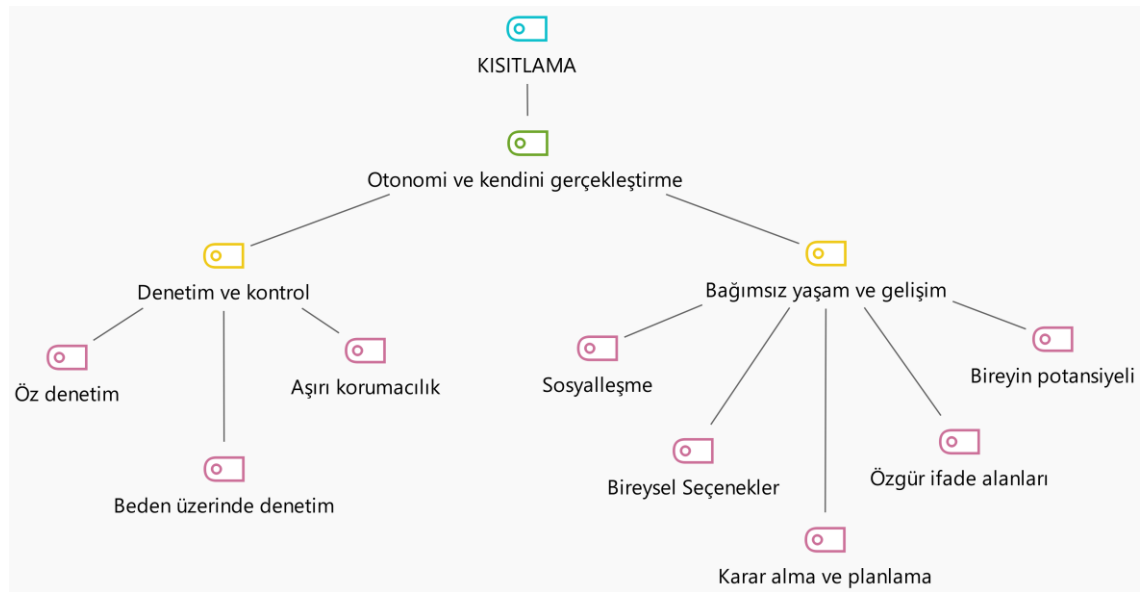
KISITLAMA

Otonomi ve kendini gerçekleştirme

Denetim ve kontrol

Öz denetim

Aşırı korumacılık

Beden üzerinde denetim

Bağımsız yaşam ve gelişim

Sosyalleşme

Bireysel Seçenekler

Karar alma ve planlama

Özgür ifade alanları

Bireyin potansiyeli